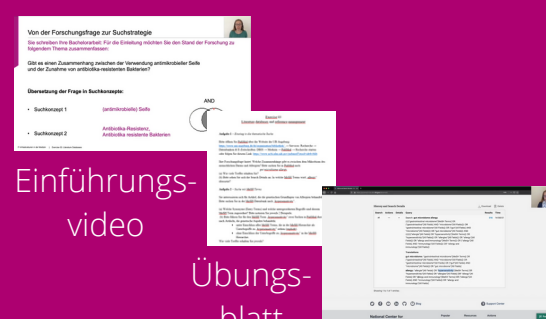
Von der Forschungsfrage zur Suchstrategie

Sie schreiben Ihre Bachelorarbeit. Für die Einleitung möchten Sie den Stand der Forschung zu folgendem Thema zusammenfassen:

Gibt es einen Zusammenhang zwischen der Verwendung antimikrobieller Seife und der Zunahme von antibiotika-resistenten Bakterien?

Übersetzung der Frage in Suchkonzepte:

• Suchkonzept 1 (antimikrobielle) Seife

• Suchkonzept 2 Antibiotika-Resistenz, Antibiotika resistente Bakterien

AND

Einführungs-video

Übungs-blatt

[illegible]